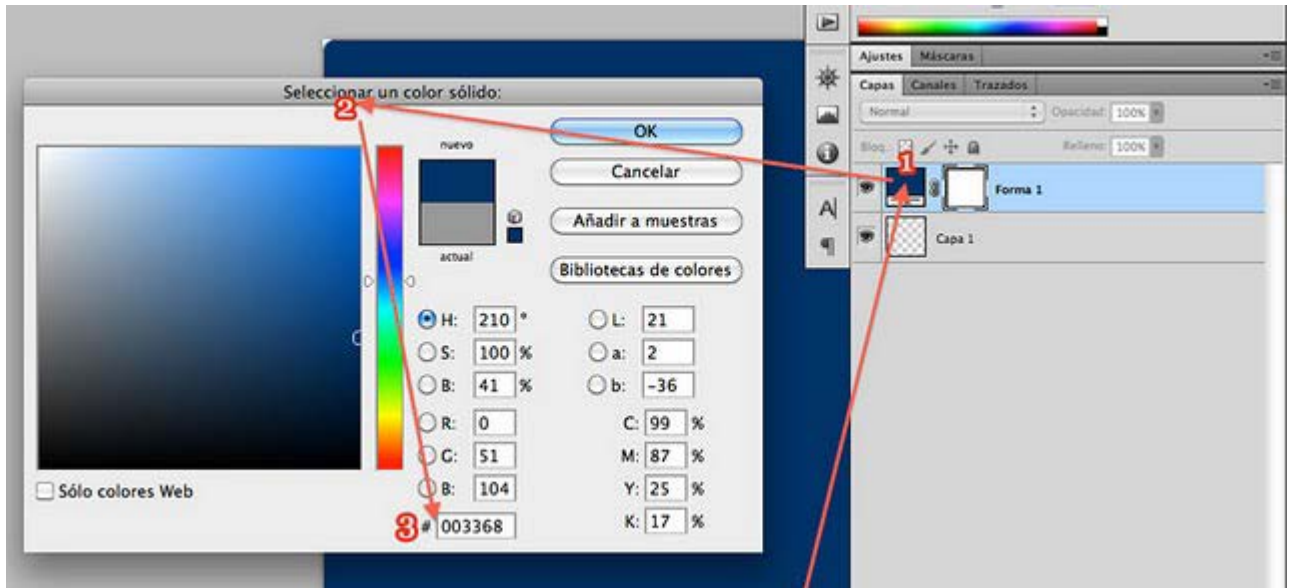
Seleccionar un color sólido:

2

nuevo

actual

OK

Cancelar

Añadir a muestras

Bibliotecas de colores

H: 210 °

S: 100 %

B: 41 %

R: 0

G: 51

B: 104

L: 21

a: 2

b: -36

C: 99 %

M: 87 %

Y: 25 %

K: 17 %

Sólo colores Web

3 # 003368

Ajustes Máscaras

Capas Canales Trazados

Normal Opacidad: 100%

Bloq.: Relleno: 100%

1

Forma 1

Capa 1